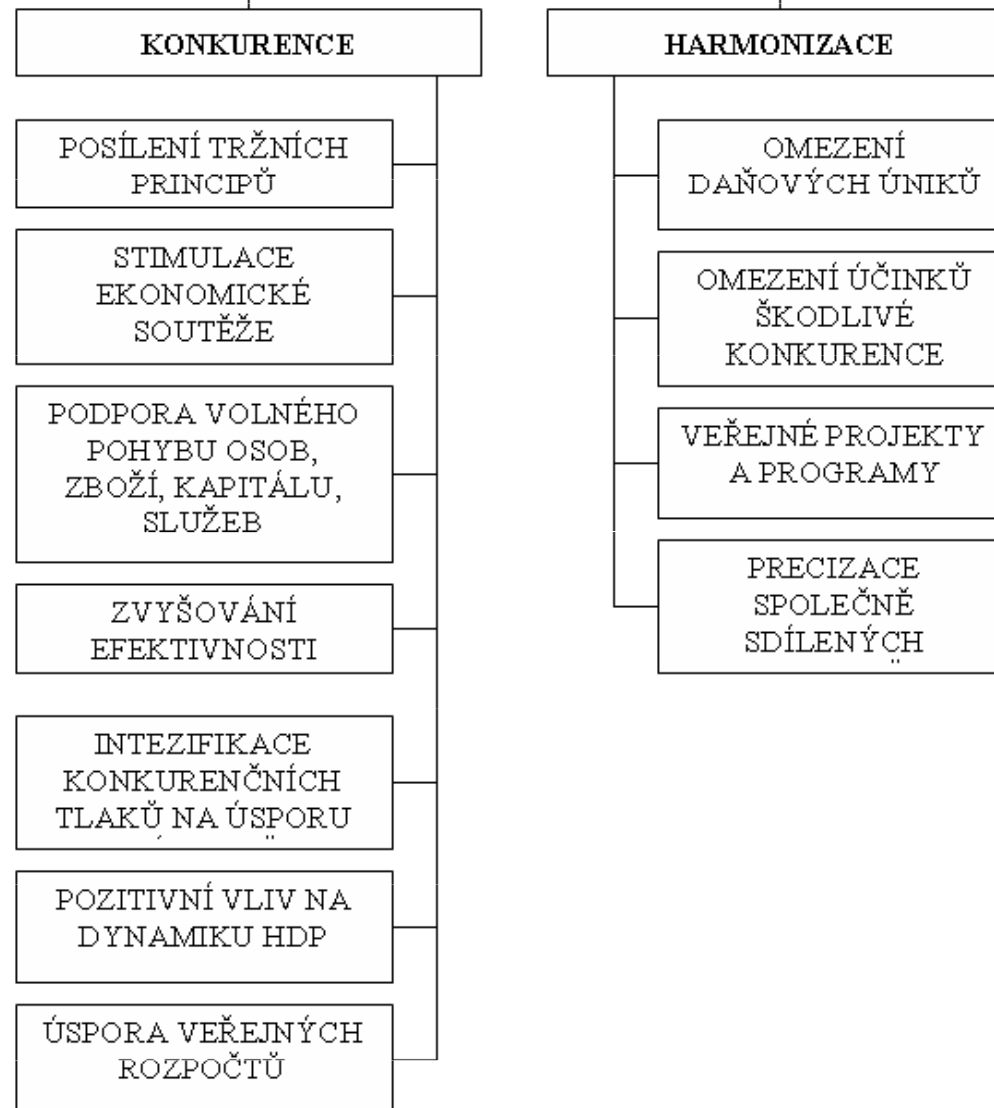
KONKURENCE

POSÍLENÍ TRŽNÍCH PRINCIPŮ

STIMULACE EKONOMICKÉ SOUTĚŽE

PODPORA VOLNÉHO POHYBU OSOB, ZBOŽÍ, KAPITÁLU, SLUŽEB

ZVYŠOVÁNÍ EFEKTIVNOSTI

INTEZIFIKACE KONKURENČNÍCH TLAKŮ NA ÚSPORU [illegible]

POZITIVNÍ VLIV NA DYNAMIKU HDP

ÚSPORA VEŘEJNÝCH ROZPOČTŮ

HARMONIZACE

OMEZENÍ DAŇOVÝCH ÚNIKŮ

OMEZENÍ ÚČINKŮ ŠKODLIVÉ KONKURENCE

VEŘEJNÉ PROJEKTY A PROGRAMY

PRECIZACE SPOLEČNĚ SDÍLENÝCH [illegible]